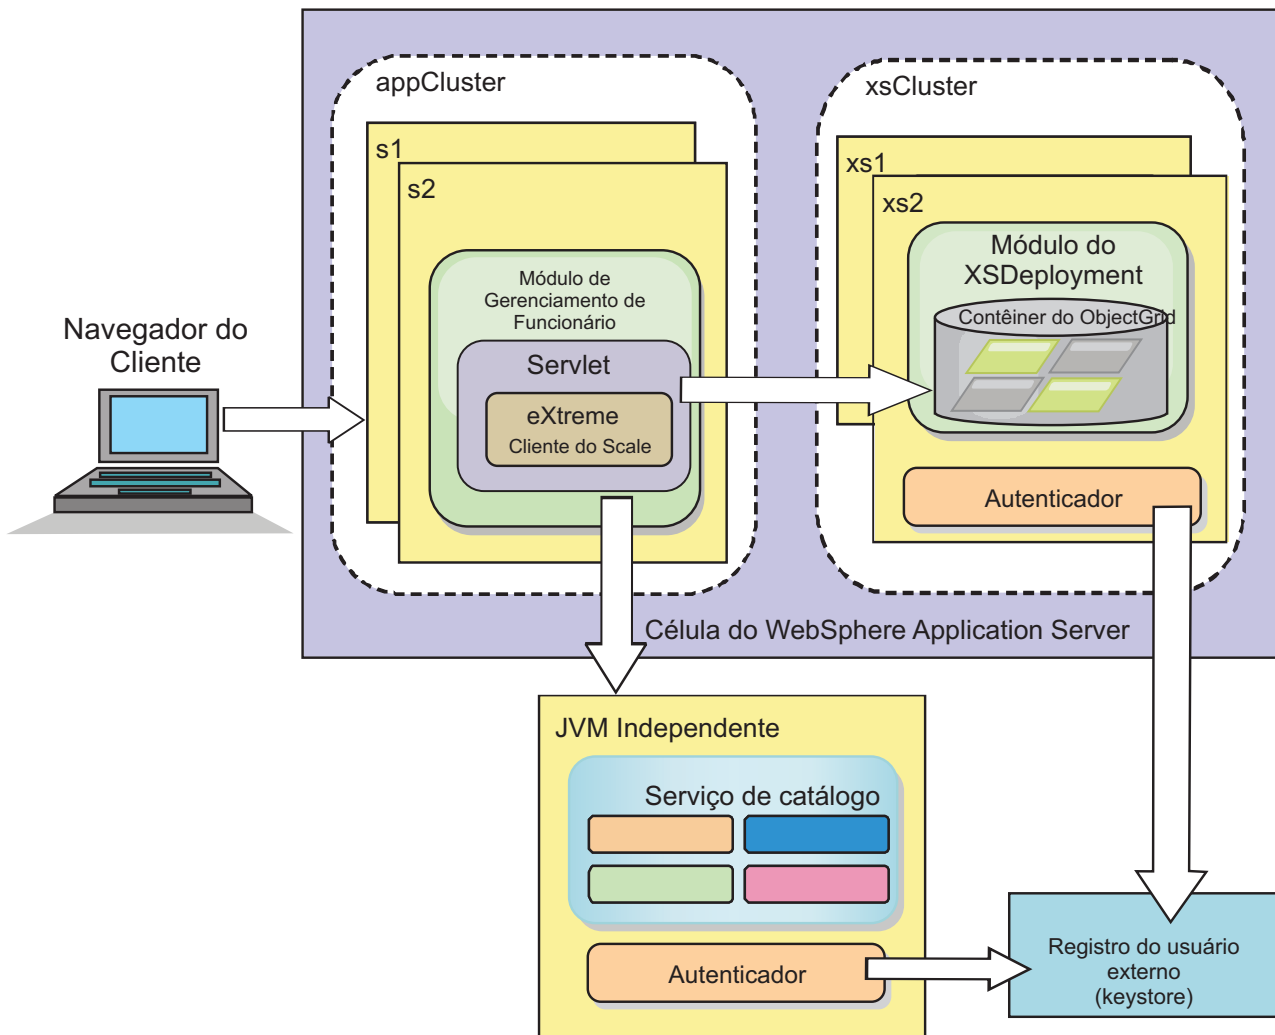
appCluster

s1

s2

Módulo de Gerenciamento de Funcionário

Servlet

eXtreme Cliente do Scale

xsCluster

xs1

xs2

Módulo do XSDeployment

Contêiner do ObjectGrid

Autenticador

Navegador do Cliente

Célula do WebSphere Application Server

JVM Independente

Serviço de catálogo

Autenticador

Registro do usuário externo (keystore)